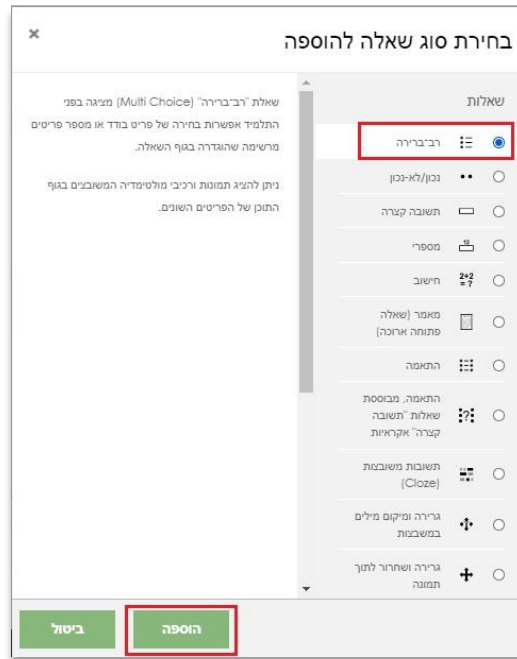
×
בחירת סוג שאלה להוספה

שאלות

רב-ברירה
נכון/לא-נכון
תשובה קצרה
מספרי
חישוב
מאמר (שאלה פתוחה ארוכה)
התאמה
התאמה, מבוססת שאלות "תשובה קצרה" אקראיות
תשובות משובצות (Cloze)
גרירה ומיקום מילים במשבצות
גרירה ושחרור לתוך תמונה

שאלת "רב-ברירה" (Multi Choice) מציגה בפני התלמיד אפשרות בחירה של פריט בודד או מספר פריטים מרשימה שהוגדרה בגוף השאלה.

ניתן להציג תמונות ורכיבי מולטימדיה המשובצים בגוף התוכן של הפריטים השונים.

הוספה
ביטול